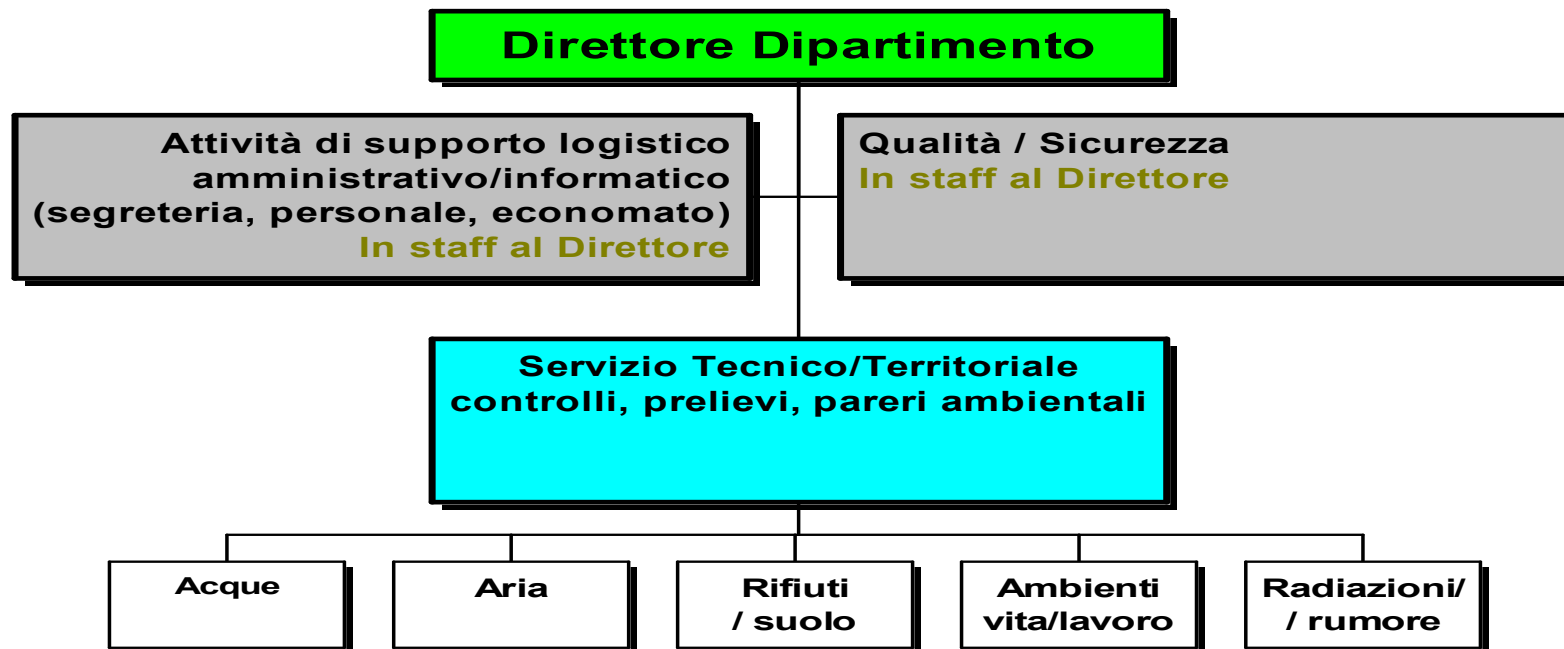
Direttore Dipartimento

Attività di supporto logistico amministrativo/informatico (segreteria, personale, economato)
In staff al Direttore

Qualità / Sicurezza
In staff al Direttore

Servizio Tecnico/Territoriale
controlli, prelievi, pareri ambientali

Acque

Aria

Rifiuti / suolo

Ambienti vita/lavoro

Radiazioni/ / rumore